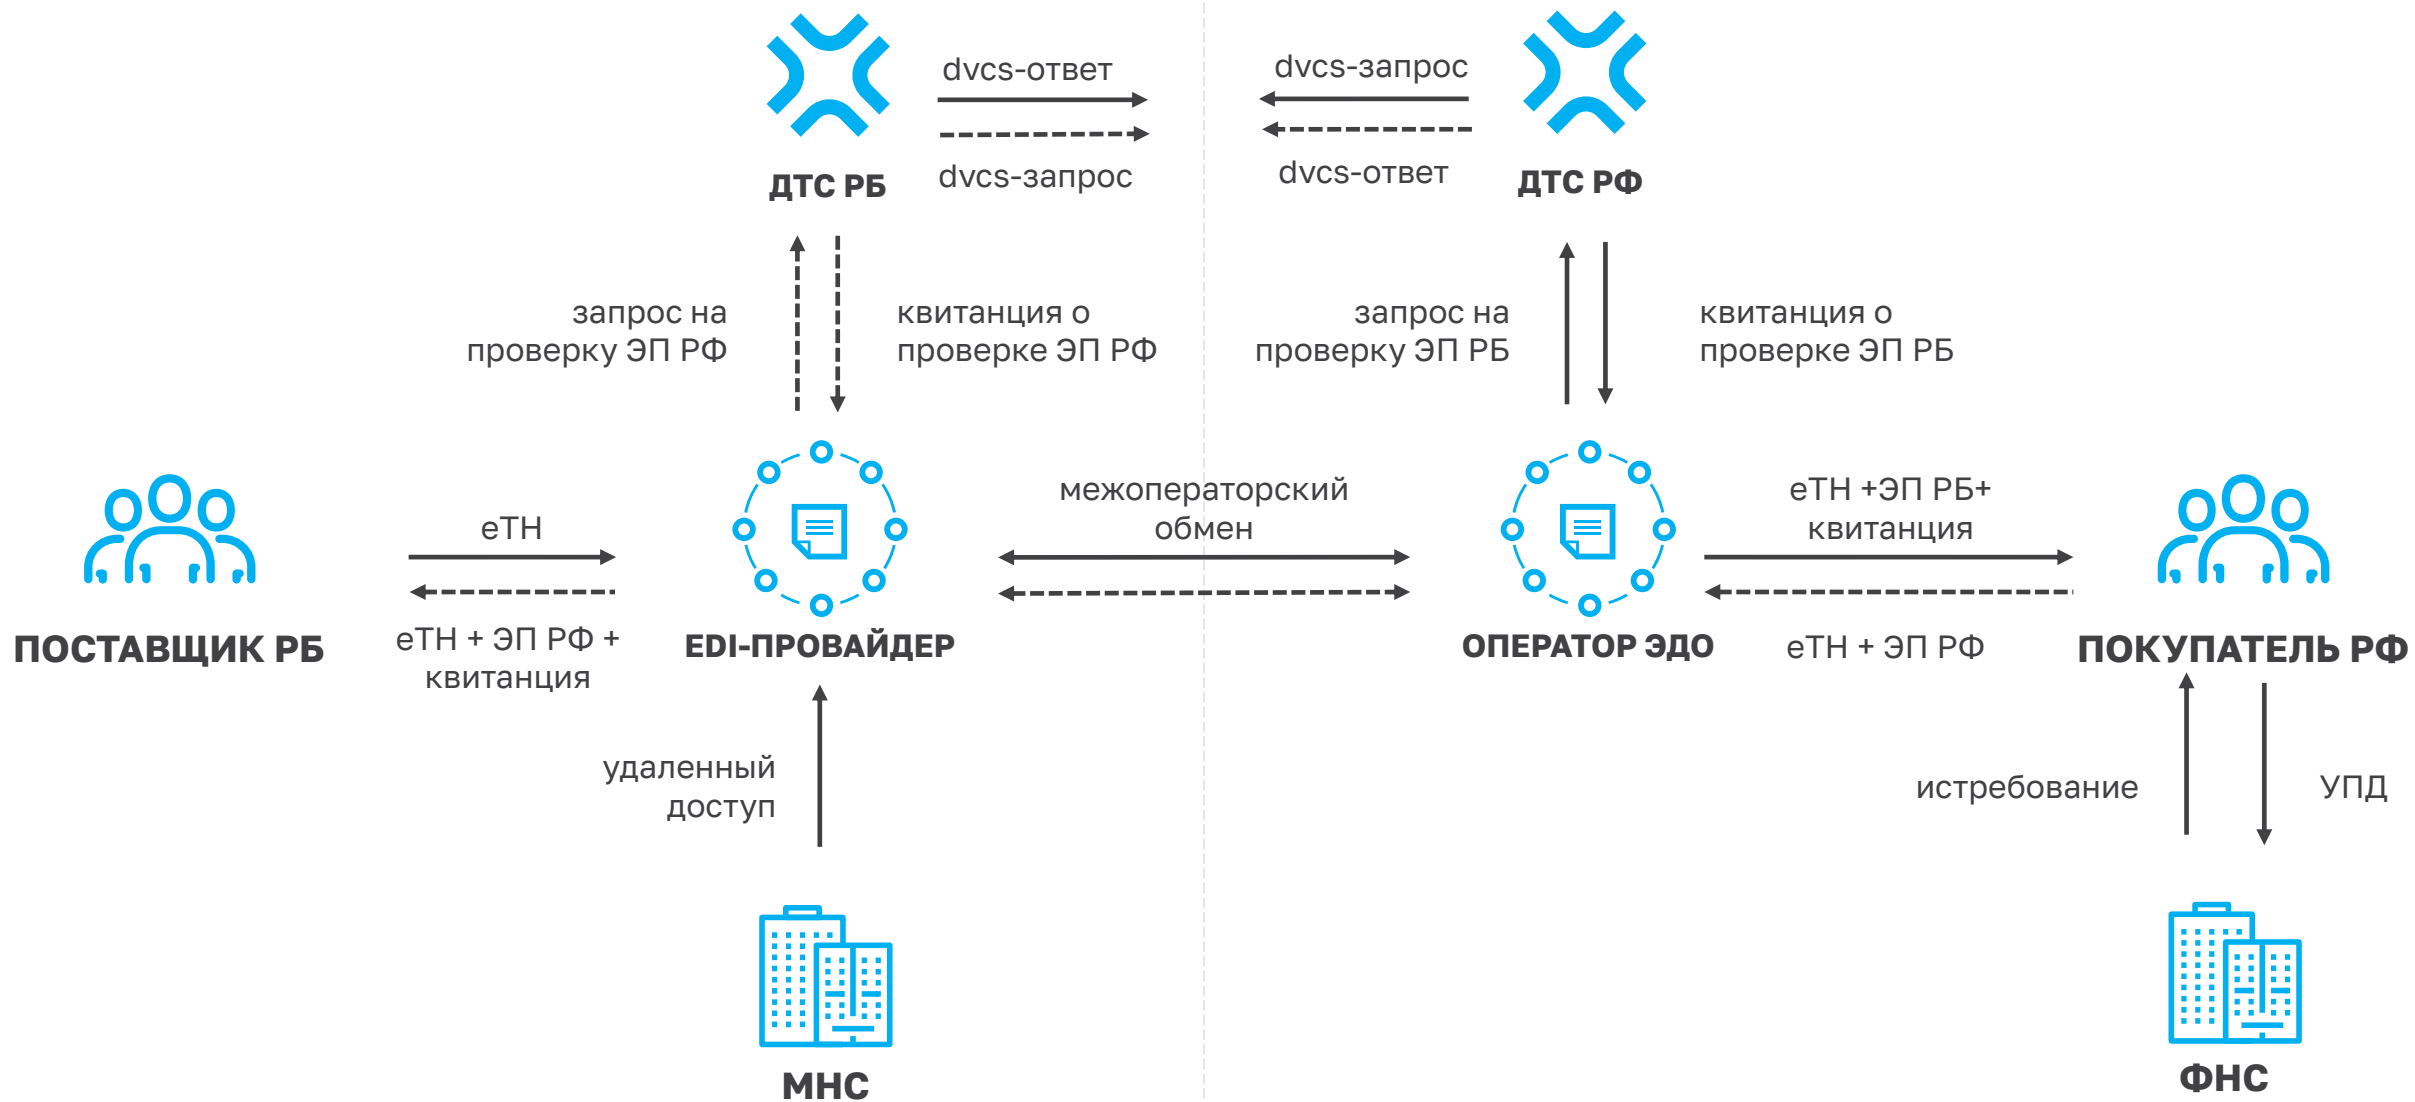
ДТС РБ

dvcs-ответ

dvcs-запрос

dvcs-запрос

dvcs-ответ

ДТС РФ

запрос на проверку ЭП РФ

квитанция о проверке ЭП РФ

запрос на проверку ЭП РБ

квитанция о проверке ЭП РБ

ПОСТАВЩИК РБ

еТН

еТН + ЭП РФ + квитанция

EDI-ПРОВАЙДЕР

межоператорский обмен

ОПЕРАТОР ЭДО

еТН +ЭП РБ+ квитанция

еТН + ЭП РФ

ПОКУПАТЕЛЬ РФ

удаленный доступ

истребование

УПД

МНС

ФНС